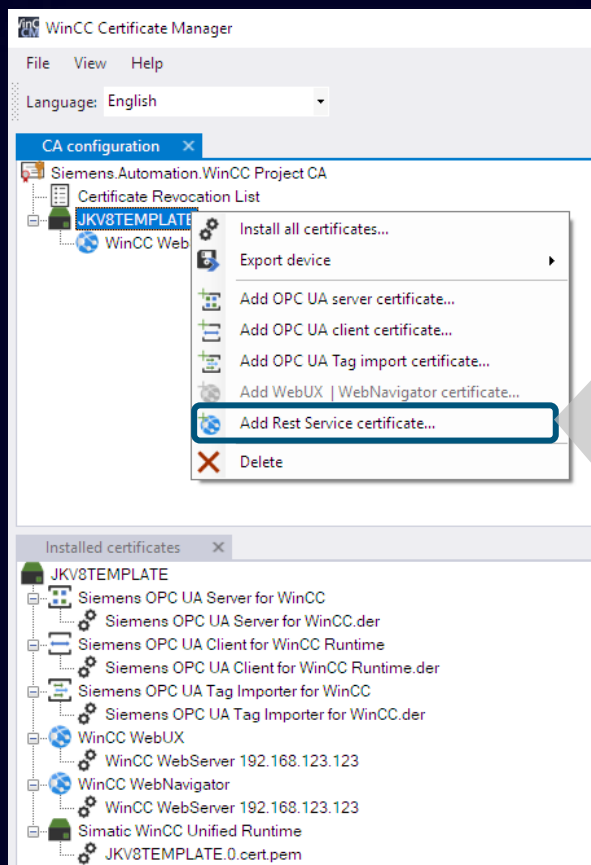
WinCC Certificate Manager

File View Help

Language: English

CA configuration ×

Siemens.Automation.WinCC Project CA
Certificate Revocation List
JKV8TEMPLATE
WinCC Web

Install all certificates...
Export device
Add OPC UA server certificate...
Add OPC UA client certificate...
Add OPC UA Tag import certificate...
Add WebUX | WebNavigator certificate...
Add Rest Service certificate...
Delete

Installed certificates ×

JKV8TEMPLATE
Siemens OPC UA Server for WinCC
Siemens OPC UA Server for WinCC.der
Siemens OPC UA Client for WinCC Runtime
Siemens OPC UA Client for WinCC Runtime.der
Siemens OPC UA Tag Importer for WinCC
Siemens OPC UA Tag Importer for WinCC.der
WinCC WebUX
WinCC WebServer 192.168.123.123
WinCC WebNavigator
WinCC WebServer 192.168.123.123
Simatic WinCC Unified Runtime
JKV8TEMPLATE.0.cert.pem